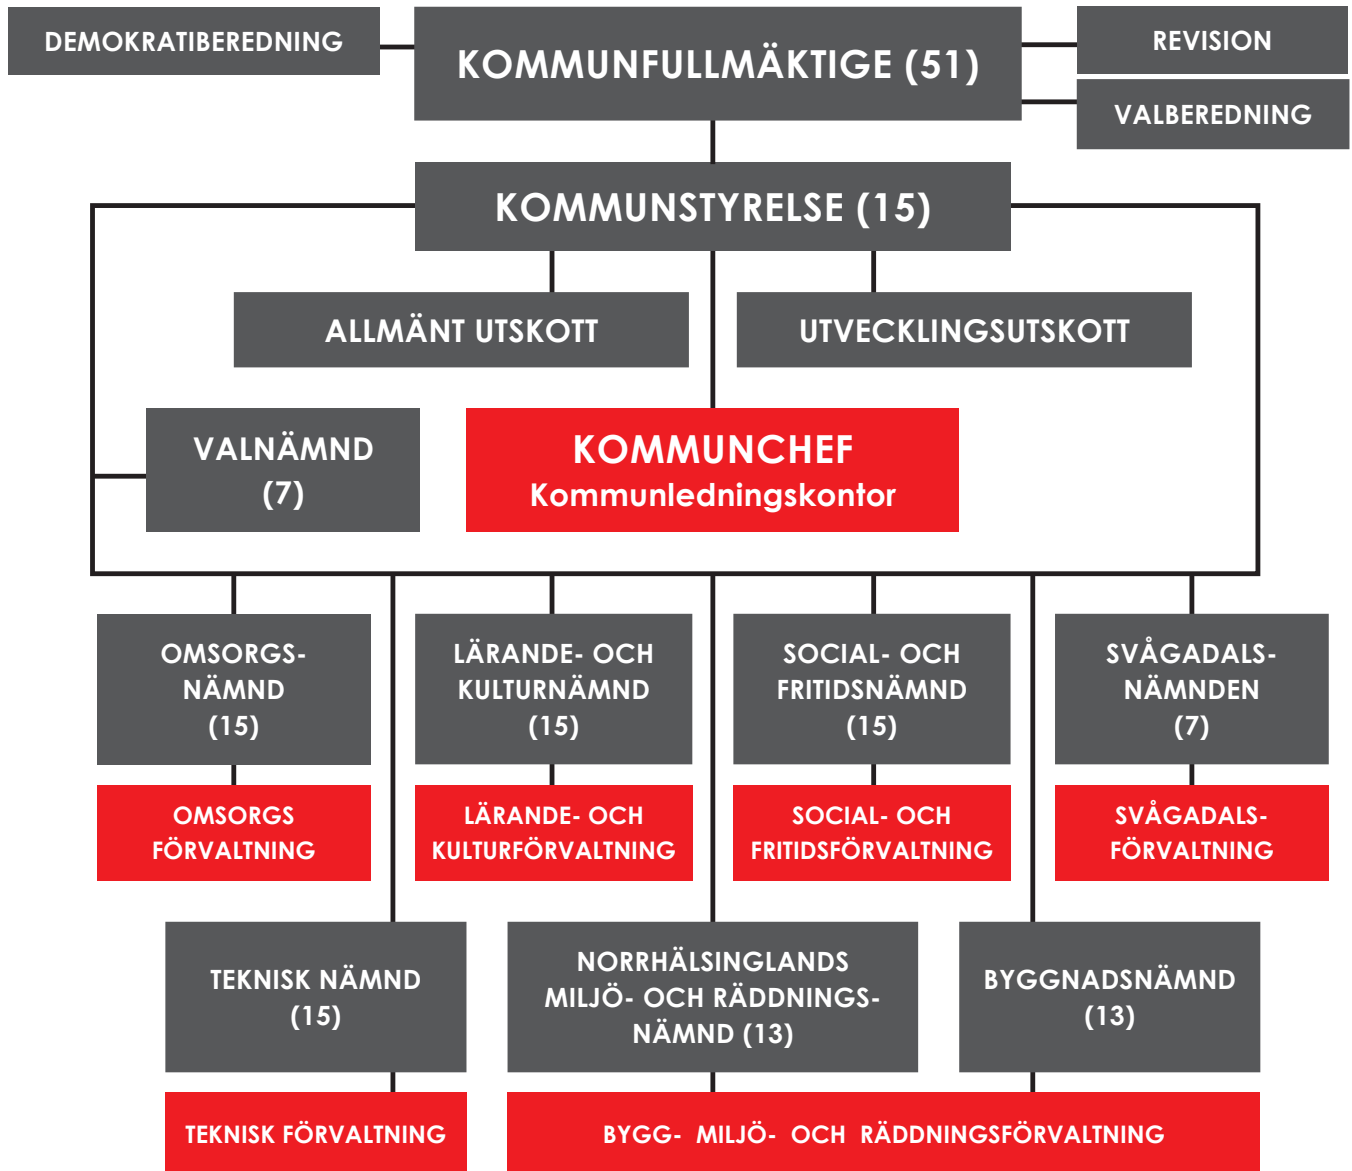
DEMOKRATIBEREDNING

KOMMUNFULLMÄKTIGE (51)

REVISION

VALBEREDNING

KOMMUNSTYRELSE (15)

ALLMÄNT UTSKOTT

UTVECKLINGSUTSKOTT

VALNÄMND (7)

KOMMUNCHEF
Kommunledningskontor

OMSORGS-NÄMND (15)

LÄRANDE- OCH KULTURNÄMND (15)

SOCIAL- OCH FRITIDSNÄMND (15)

SVÅGADALS-NÄMNDEN (7)

OMSORGS FÖRVALTNING

LÄRANDE- OCH KULTURFÖRVALTNING

SOCIAL- OCH FRITIDSFÖRVALTNING

SVÅGADALS-FÖRVALTNING

TEKNISK NÄMND (15)

NORRHÄLSINGLANDS MILJÖ- OCH RÄDDNINGS-NÄMND (13)

BYGGNADSNÄMND (13)

TEKNISK FÖRVALTNING

BYGG- MILJÖ- OCH RÄDDNINGSFÖRVALTNING